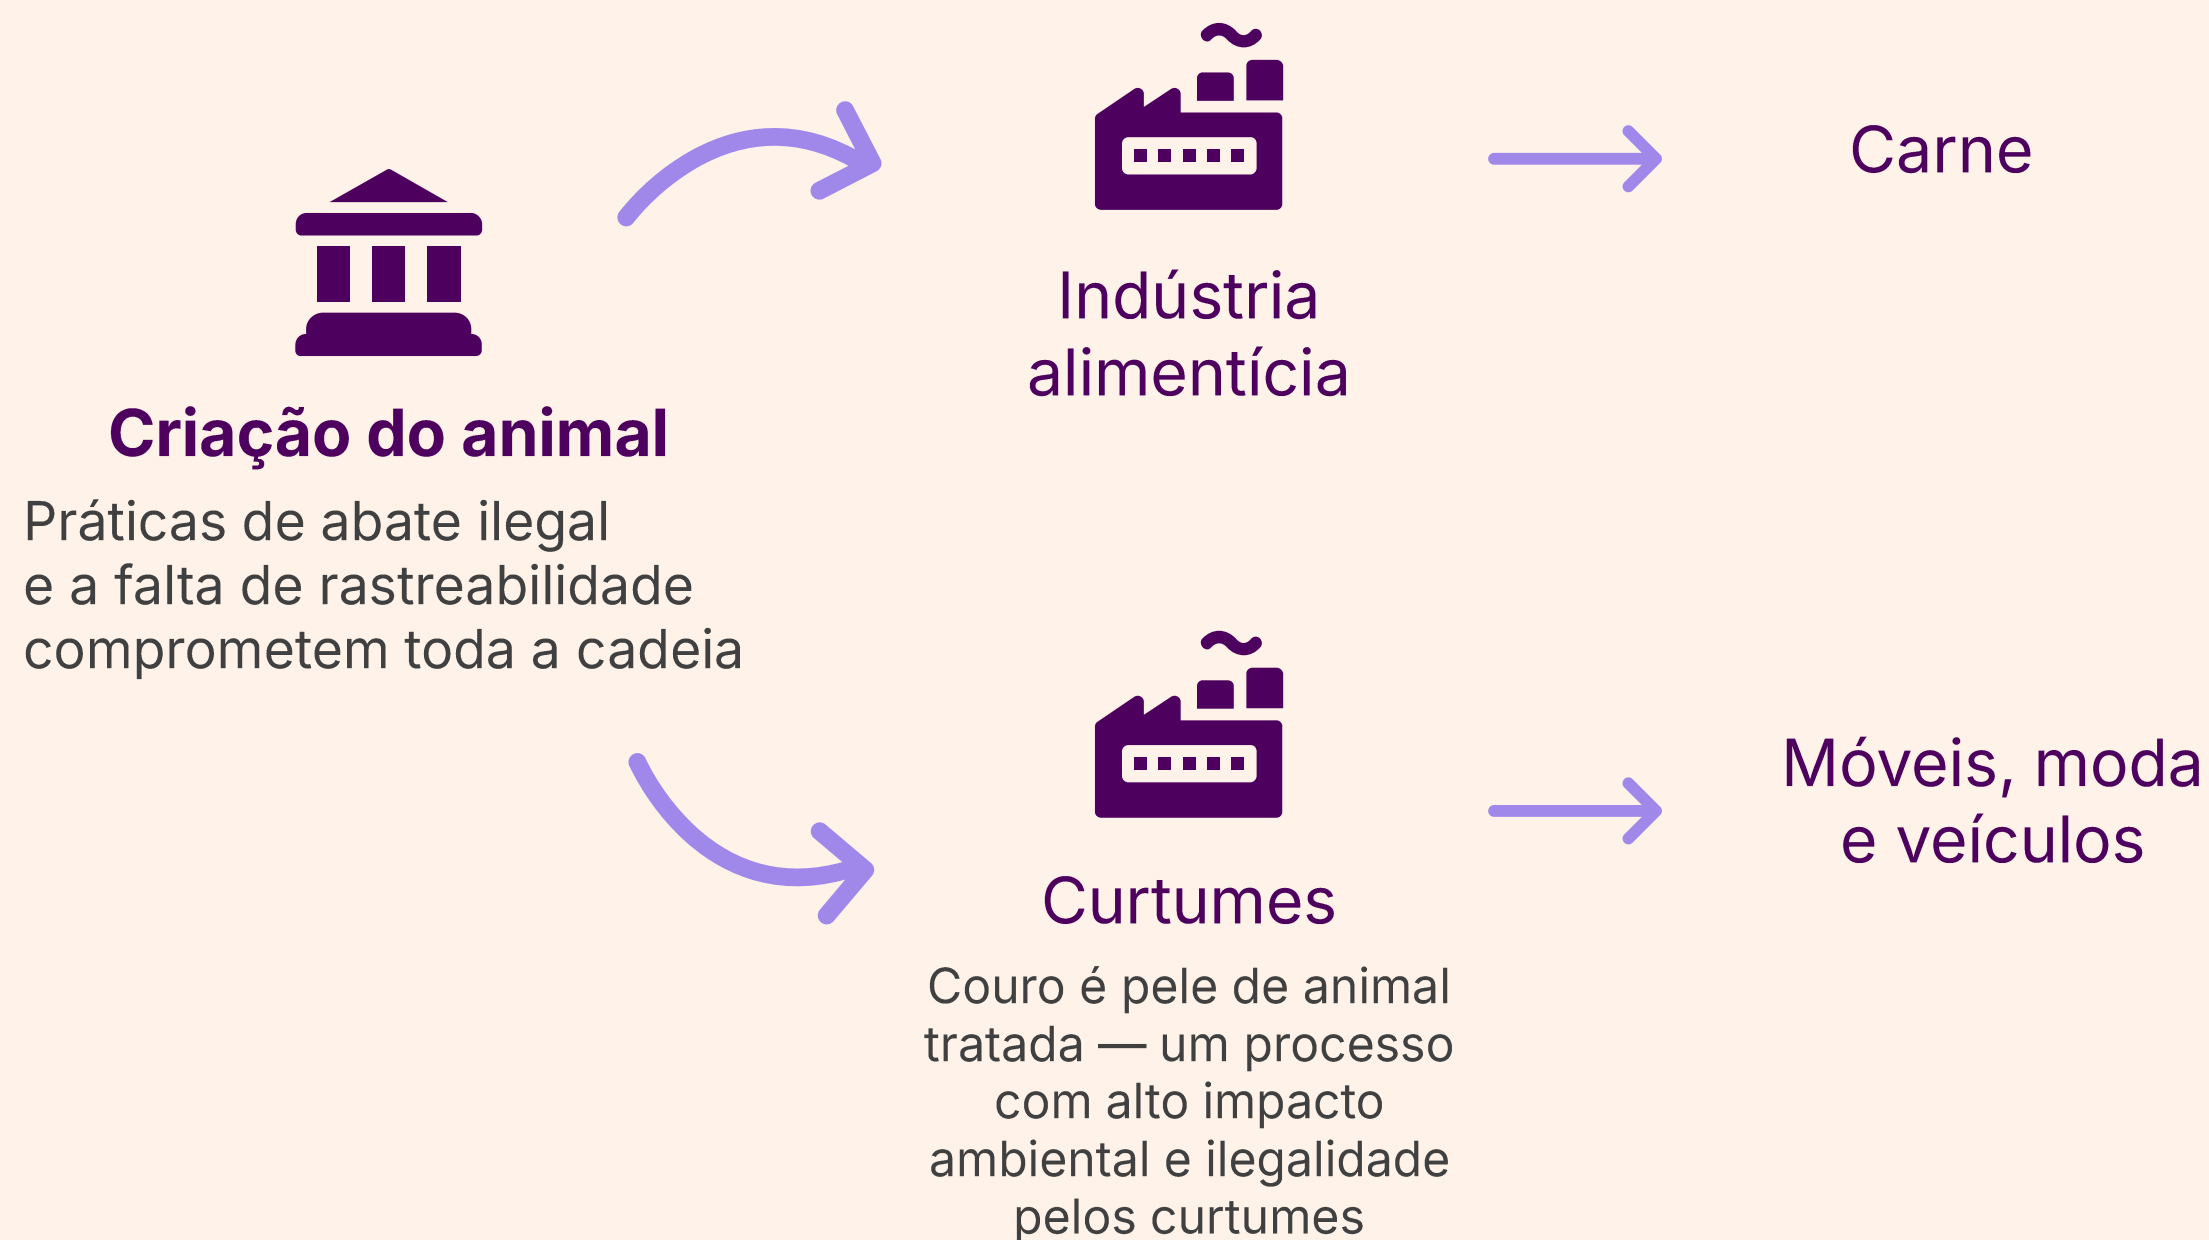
Criação do animal

Práticas de abate ilegal e a falta de rastreabilidade comprometem toda a cadeia

Indústria alimentícia

Carne

Curtumes

Couro é pele de animal tratada — um processo com alto impacto ambiental e ilegalidade pelos curtumes

Móveis, moda e veículos